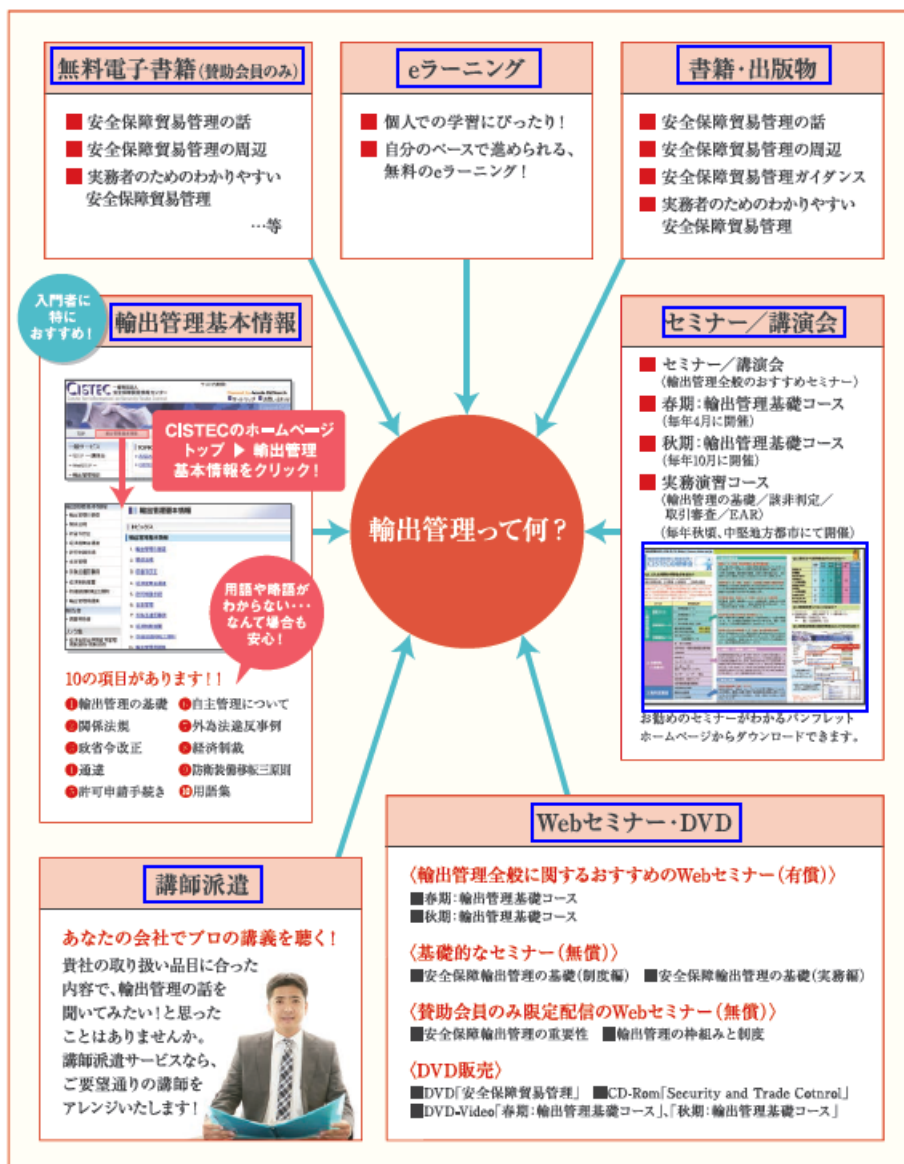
無料電子書籍（賛助会員のみ）

■ 安全保障貿易管理の話
■ 安全保障貿易管理の周辺
■ 実務者のためのわかりやすい安全保障貿易管理
…等

eラーニング

■ 個人での学習にぴったり！
■ 自分のペースで進められる、無料のeラーニング！

書籍・出版物

■ 安全保障貿易管理の話
■ 安全保障貿易管理の周辺
■ 安全保障貿易管理ガイダンス
■ 実務者のためのわかりやすい安全保障貿易管理

入門者に特におすすめ！

輸出管理基本情報

CISTEC

CISTECのホームページトップ ▶ 輸出管理基本情報をクリック！

用語や略語がわからない・・・なんて場合も安心！

10の項目があります！！
❶輸出管理の基礎
❷関係法規
❸政省令改正
❹通達
❺許可申請手続き
❻自主管理について
❼外為法違反事例
❽経済制裁
❾防衛装備移転三原則
❿用語集

輸出管理って何？

セミナー／講演会

■ セミナー／講演会
（輸出管理全般のおすすめセミナー）
■ 春期：輸出管理基礎コース
（毎年4月に開催）
■ 秋期：輸出管理基礎コース
（毎年10月に開催）
■ 実務演習コース
（輸出管理の基礎／該非判定／取引審査／EAR）
（毎年秋頃、中堅地方都市にて開催）

お勧めのセミナーがわかるパンフレットホームページからダウンロードできます。

Webセミナー・DVD

〈輸出管理全般に関するおすすめのWebセミナー（有償）〉
■春期：輸出管理基礎コース
■秋期：輸出管理基礎コース

〈基礎的なセミナー（無償）〉
■安全保障輸出管理の基礎（制度編） ■安全保障輸出管理の基礎（実務編）

〈賛助会員のみ限定配信のWebセミナー（無償）〉
■安全保障輸出管理の重要性 ■輸出管理の仕組みと制度

〈DVD販売〉
■DVD「安全保障貿易管理」 ■CD-Rom「Security and Trade Cotnrol」
■DVD-Video「春期：輸出管理基礎コース」、「秋期：輸出管理基礎コース」

講師派遣

あなたの会社でプロの講義を聴く！
貴社の取り扱い品目に合った内容で、輸出管理の話を聞いてみたい！と思ったことはありませんか。講師派遣サービスなら、ご要望通りの講師をアレンジいたします！